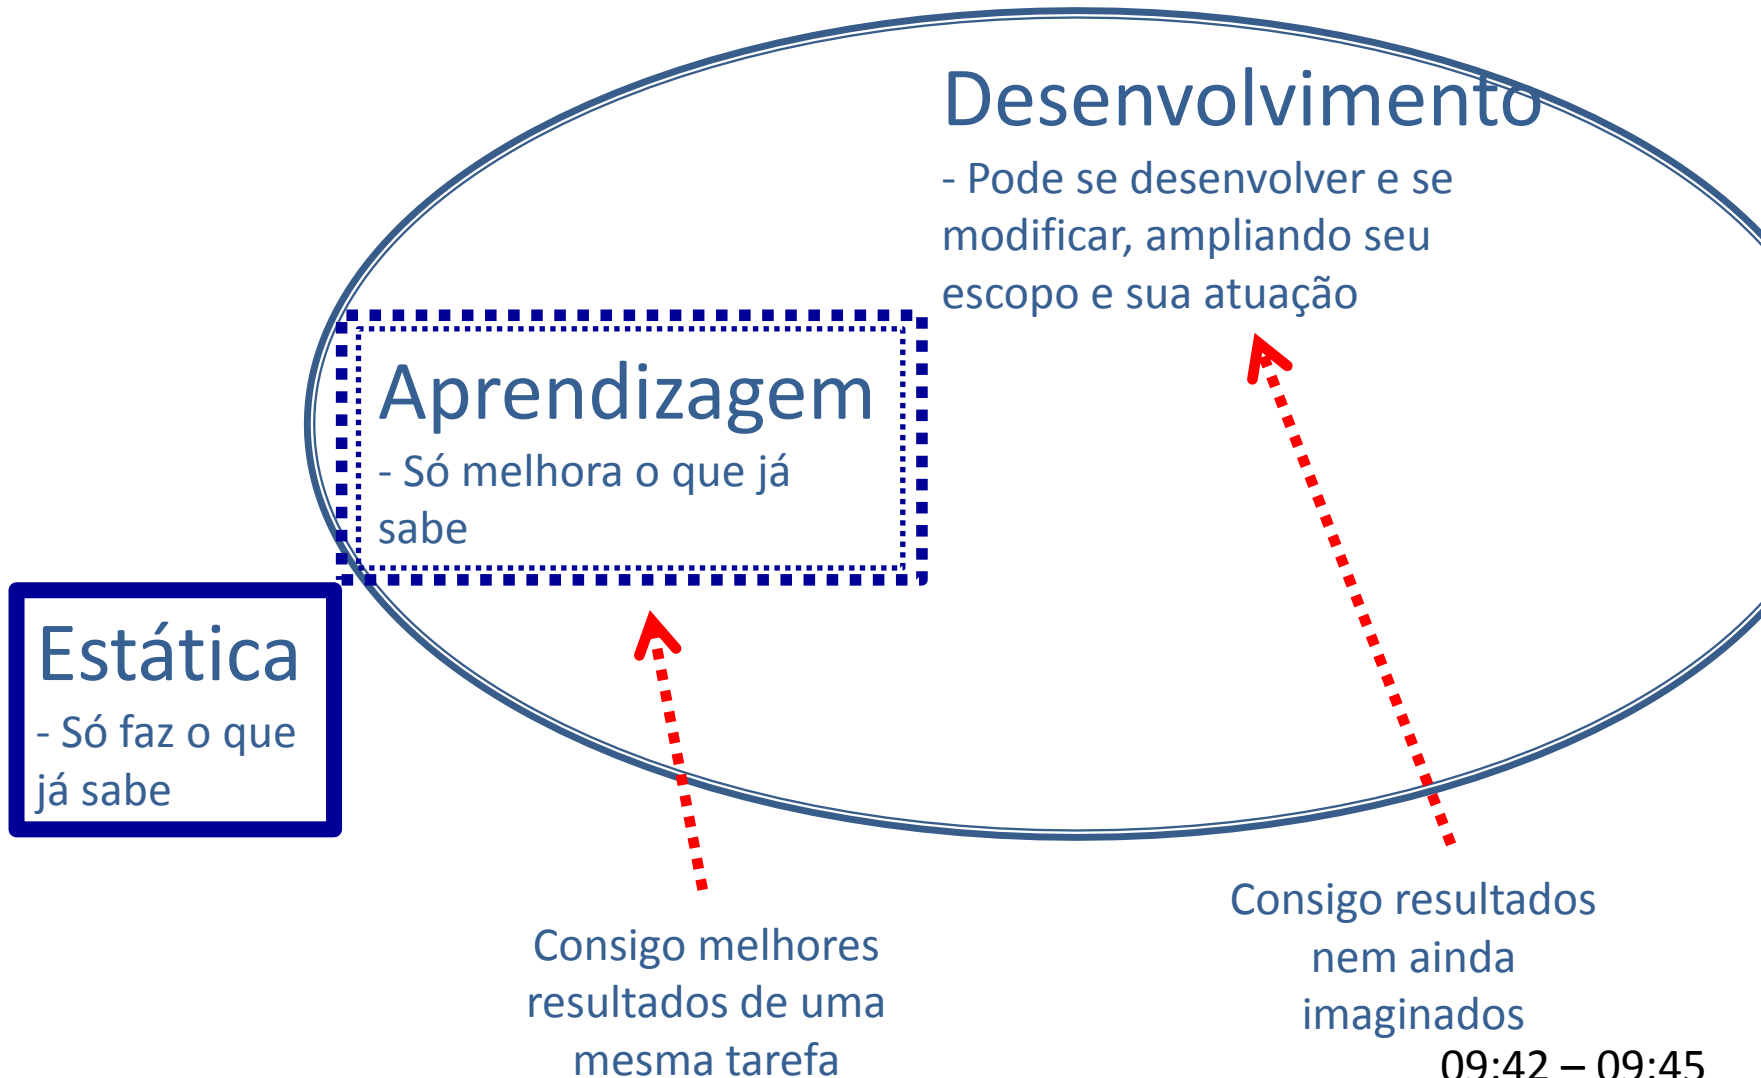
Desenvolvimento
- Pode se desenvolver e se modificar, ampliando seu escopo e sua atuação

Aprendizagem
- Só melhora o que já sabe

Estática
- Só faz o que já sabe

Consigo melhores resultados de uma mesma tarefa

Consigo resultados nem ainda imaginados

09:42 – 09:45